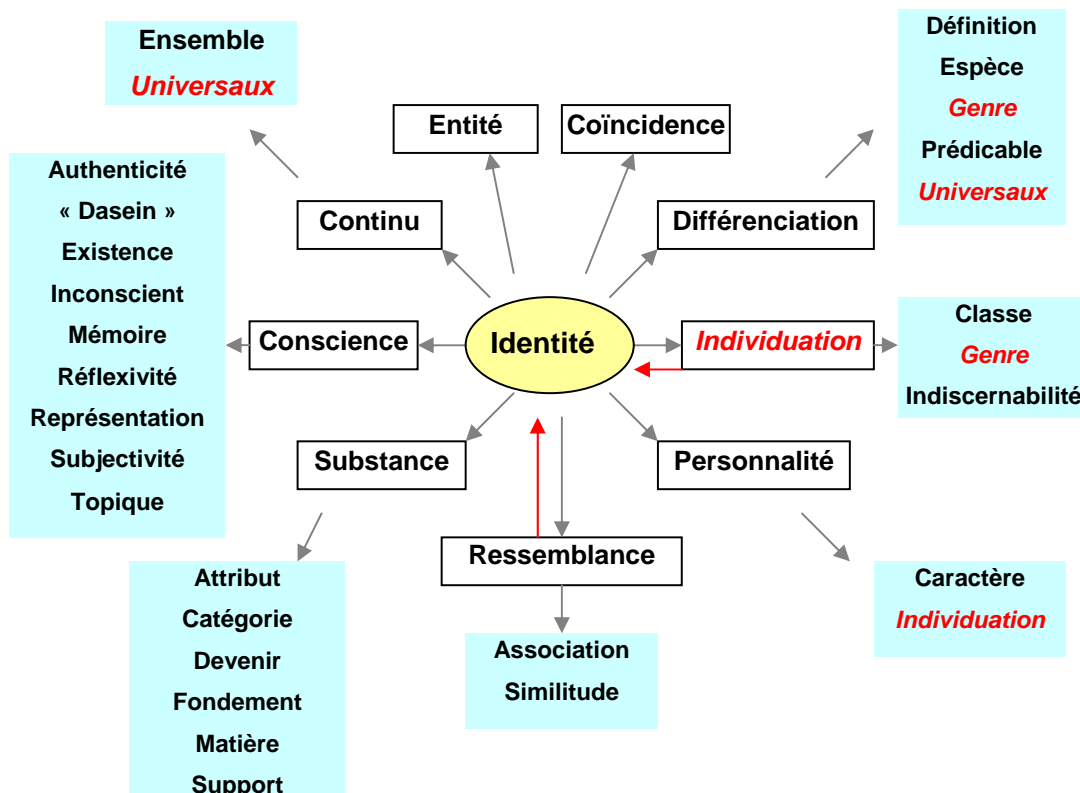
Ensemble
Universaux

Entité

Coïncidence

Définition
Espèce
Genre
Prédicable
Universaux

Authenticité
« Dasein »
Existence
Inconscient
Mémoire
Réflexivité
Représentation
Subjectivité
Topique

Continu

Différenciation

Conscience

Identité

Individuation

Classe
Genre
Indiscernabilité

Substance

Personnalité

Ressemblance

Attribut
Catégorie
Devenir
Fondement
Matière
Support

Association
Similitude

Caractère
Individuation